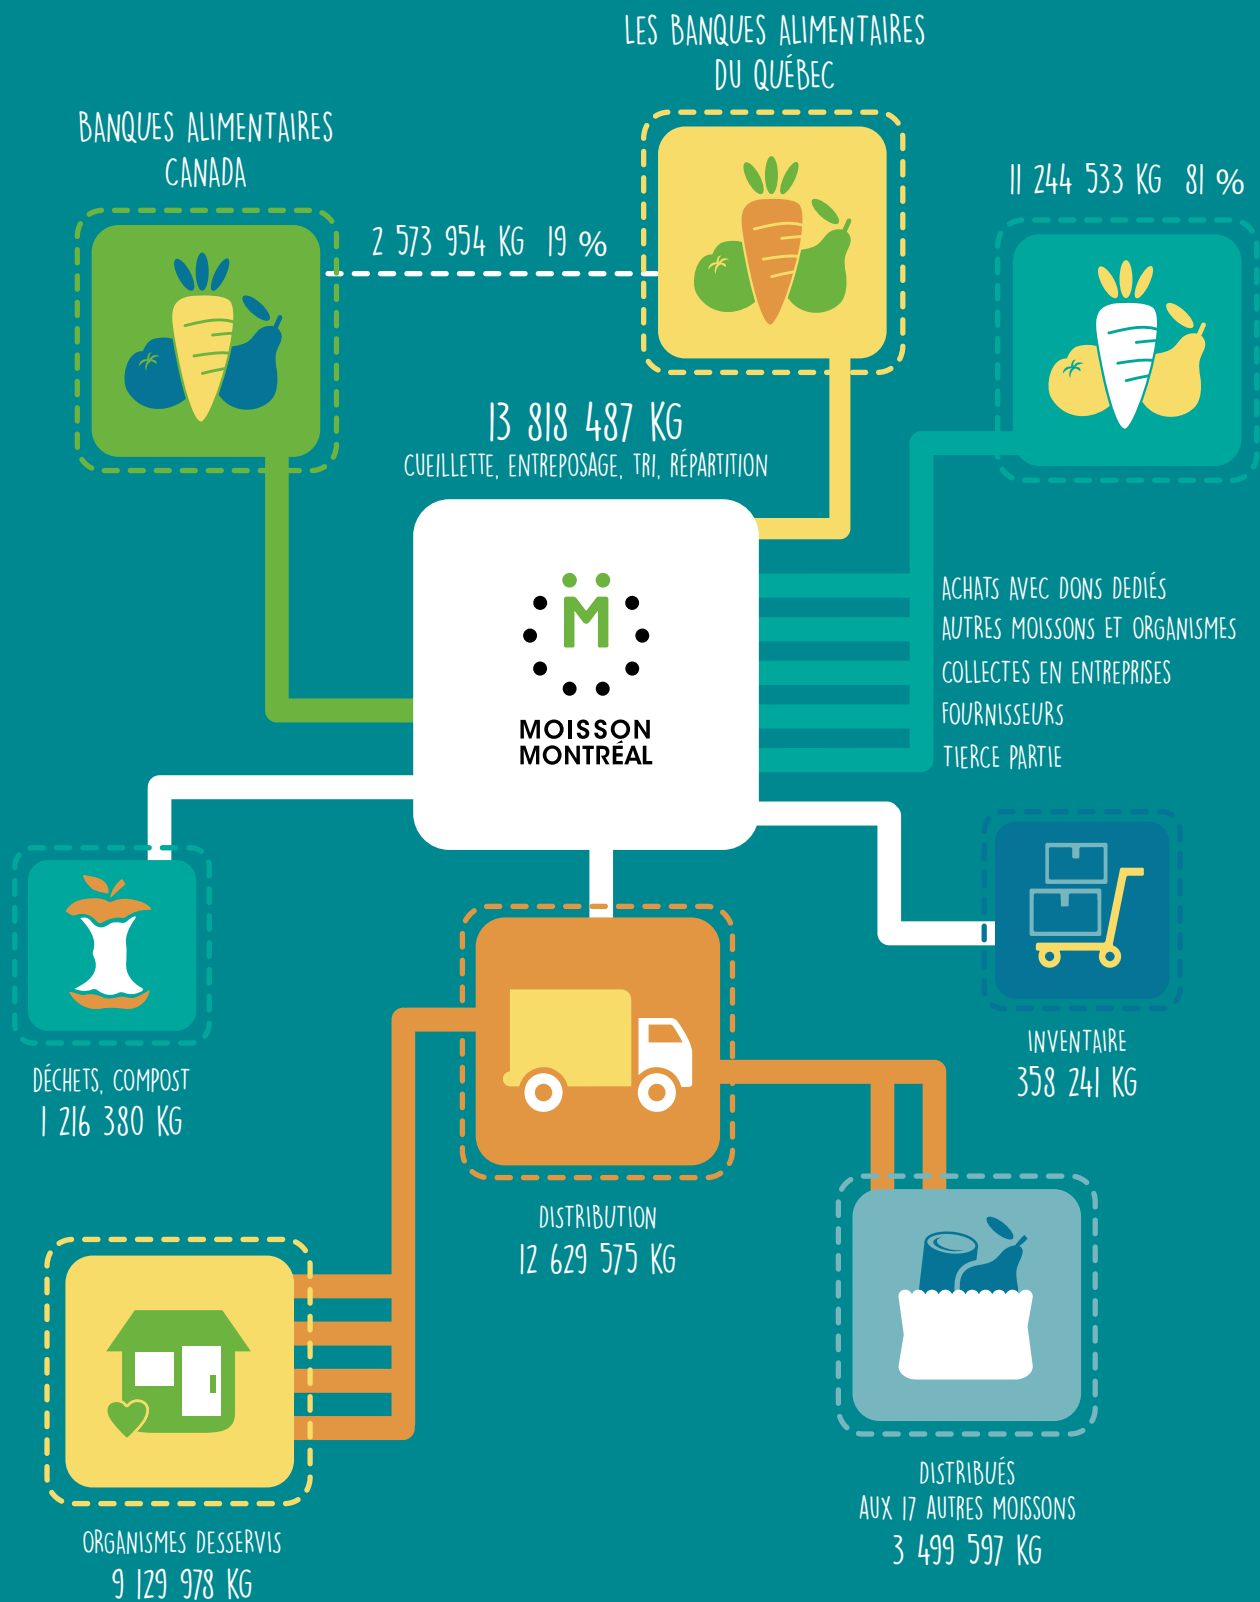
LES BANQUES ALIMENTAIRES DU QUÉBEC

BANQUES ALIMENTAIRES CANADA

2 573 954 KG 19 %

11 244 533 KG 81 %

13 818 487 KG
CUEILLETTE, ENTREPOSAGE, TRI, RÉPARTITION

M

MOISSON MONTRÉAL

ACHATS AVEC DONS DEDIÉS
AUTRES MOISSONS ET ORGANISMES
COLLECTES EN ENTREPRISES
FOURNISSEURS
TIERCE PARTIE

DÉCHETS, COMPOST
1 216 380 KG

INVENTAIRE
358 241 KG

DISTRIBUTION
12 629 575 KG

ORGANISMES DESSERVIS
9 129 978 KG

DISTRIBUÉS AUX 17 AUTRES MOISSONS
3 499 597 KG